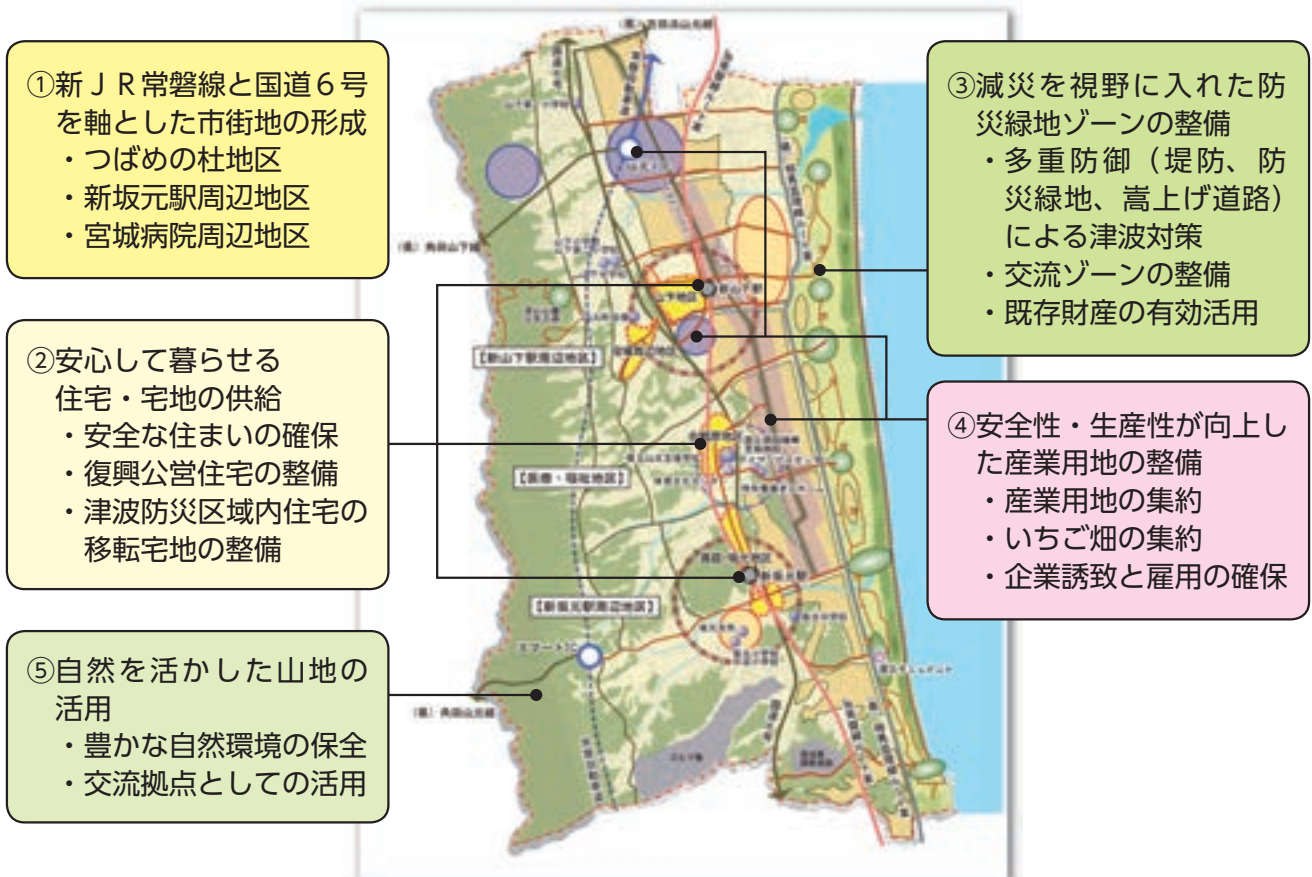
①新ＪＲ常磐線と国道６号を軸とした市街地の形成
・つばめの杜地区
・新坂元駅周辺地区
・宮城病院周辺地区

②安心して暮らせる住宅・宅地の供給
・安全な住まいの確保
・復興公営住宅の整備
・津波防災区域内住宅の移転宅地の整備

⑤自然を活かした山地の活用
・豊かな自然環境の保全
・交流拠点としての活用

③減災を視野に入れた防災緑地ゾーンの整備
・多重防御（堤防、防災緑地、嵩上げ道路）による津波対策
・交流ゾーンの整備
・既存財産の有効活用

④安全性・生産性が向上した産業用地の整備
・産業用地の集約
・いちご畑の集約
・企業誘致と雇用の確保

【新山下駅周辺地区】
【医療・福祉地区】
【新坂元駅周辺地区】
新山下駅
新坂元駅